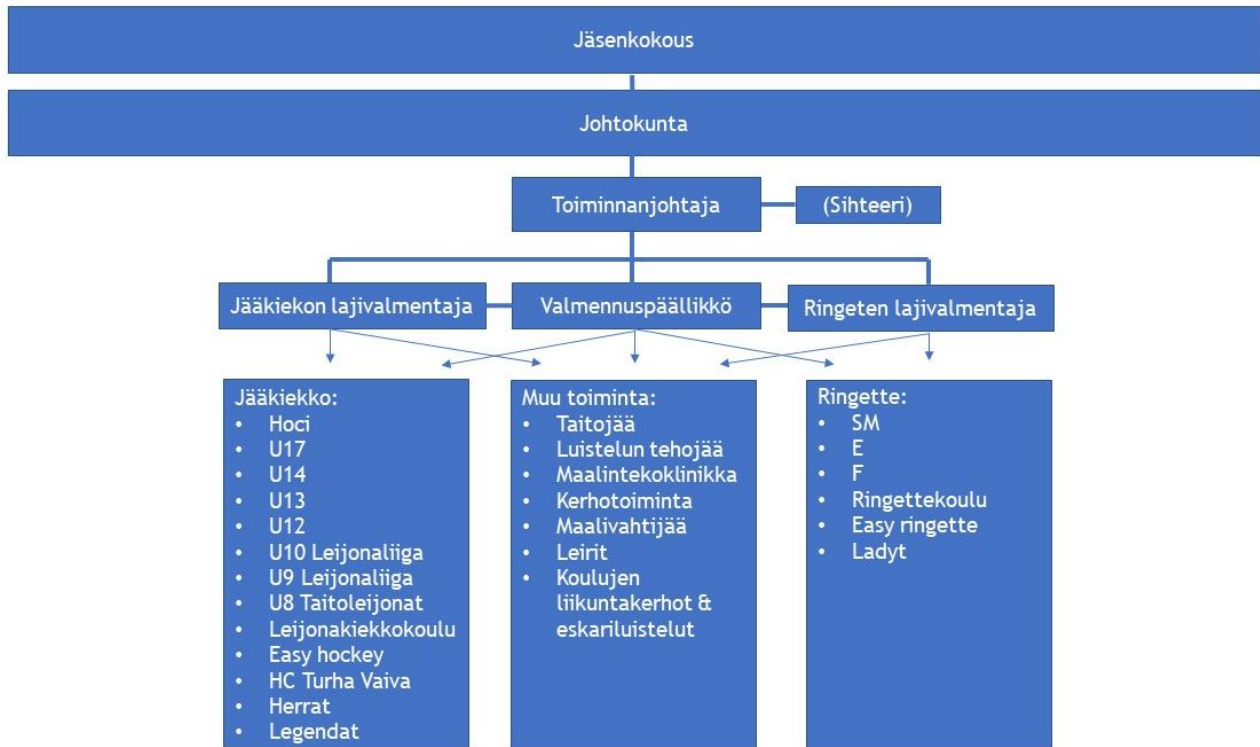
Jäsenkokous

Johtokunta

Toiminnanjohtaja

(Sihteeri)

Jääkiekon lajivalmentaja

Valmennuspäällikkö

Ringeten lajivalmentaja

Jääkiekko:
- Hoci
- U17
- U14
- U13
- U12
- U10 Leijonaliiga
- U9 Leijonaliiga
- U8 Taitoleijonat
- Leijonakiekkokoulu
- Easy hockey
- HC Turha Vaiva
- Herrat
- Legendat

Muu toiminta:
- Taitojää
- Luistelun tehojää
- Maalintekoklinikka
- Kerhotoiminta
- Maalivahtijää
- Leirit
- Koulujen liikuntakerhot & eskariluistelut

Ringette:
- SM
- E
- F
- Ringettekoulu
- Easy ringette
- Ladyt